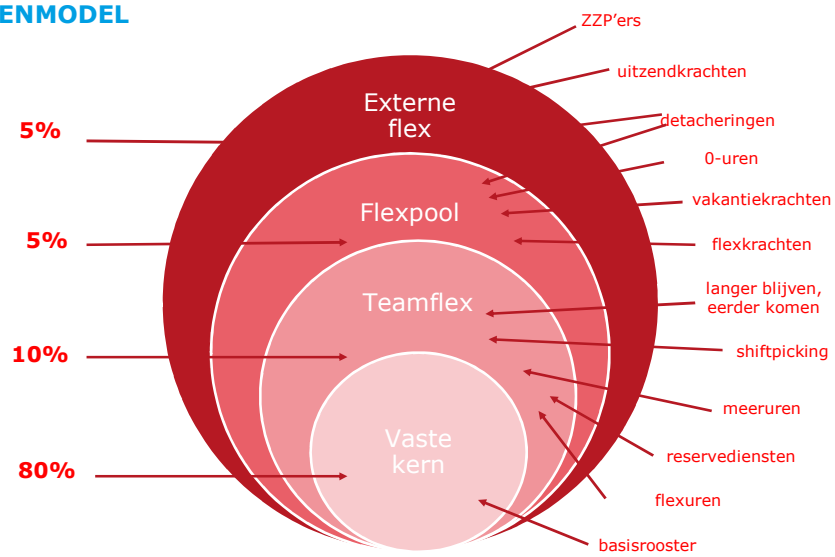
ENMODEL

5%

5%

10%

80%

Externe flex

Flexpool

Teamflex

Vaste kern

ZZP'ers

uitzendkrachten

detacheringen

0-uren

vakantiekrachten

flexkrachten

langer blijven, eerder komen

shiftpicking

meeruren

reservediensten

flexuren

basisrooster